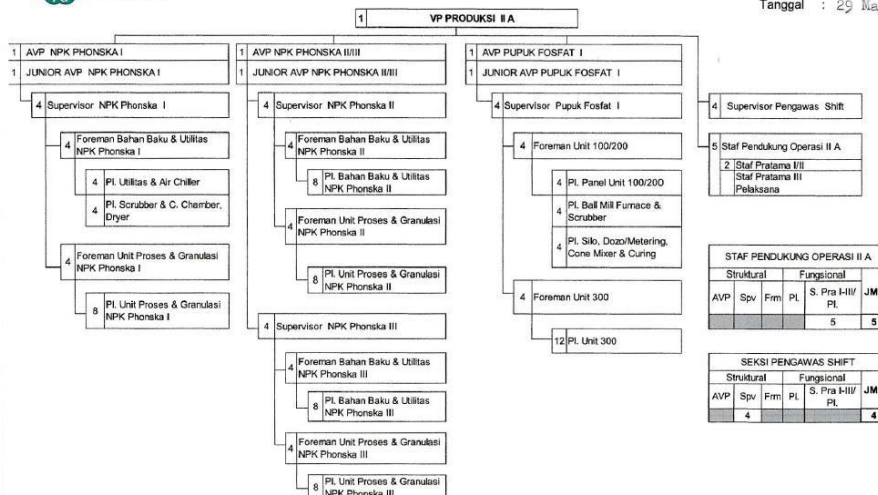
Tanggal : 29 Ma

1 VP PRODUKSI II A

1 AVP NPK PHONSKA I
1 JUNIOR AVP NPK PHONSKA I

4 Supervisor NPK Phonska I

4 Foreman Bahan Baku & Utilitas NPK Phonska I

4 Pl. Utilitas & Air Chiller

4 Pl. Scrubber & C. Chamber, Dryer

4 Foreman Unit Proses & Granulasi NPK Phonska I

8 Pl. Unit Proses & Granulasi NPK Phonska I

1 AVP NPK PHONSKA II/III
1 JUNIOR AVP NPK PHONSKA II/III

4 Supervisor NPK Phonska II

4 Foreman Bahan Baku & Utilitas NPK Phonska II

8 Pl. Bahan Baku & Utilitas NPK Phonska II

4 Foreman Unit Proses & Granulasi NPK Phonska II

8 Pl. Unit Proses & Granulasi NPK Phonska II

4 Supervisor NPK Phonska III

4 Foreman Bahan Baku & Utilitas NPK Phonska III

8 Pl. Bahan Baku & Utilitas NPK Phonska III

4 Foreman Unit Proses & Granulasi NPK Phonska III

8 Pl. Unit Proses & Granulasi NPK Phonska III

1 AVP PUPUK FOSFAT I
1 JUNIOR AVP PUPUK FOSFAT I

4 Supervisor Pupuk Fosfat I

4 Foreman Unit 100/200

4 Pl. Panel Unit 100/200

4 Pl. Ball Mill Furnace & Scrubber

4 Pl. Silo, Dozo/Metering, Cone Mixer & Curing

4 Foreman Unit 300

12 Pl. Unit 300

4 Supervisor Pengawas Shift

5 Staf Pendukung Operasi II A
2 Staf Pratama I/II
Staf Pratama III
Pelaksana

STAF PENDUKUNG OPERASI II A

| Struktural | | | | Fungsional | JM |
|---|---|---|---|---|---|
| AVP | Spv | Frm | Pl. | S. Pra I-III/ Pl. | JM |
| | | | | 5 | 5 |

SEKSI PENGAWAS SHIFT

| Struktural | | | | Fungsional | JM |
|---|---|---|---|---|---|
| AVP | Spv | Frm | Pl. | S. Pra I-III/ Pl. | JM |
| | 4 | | | | 4 |